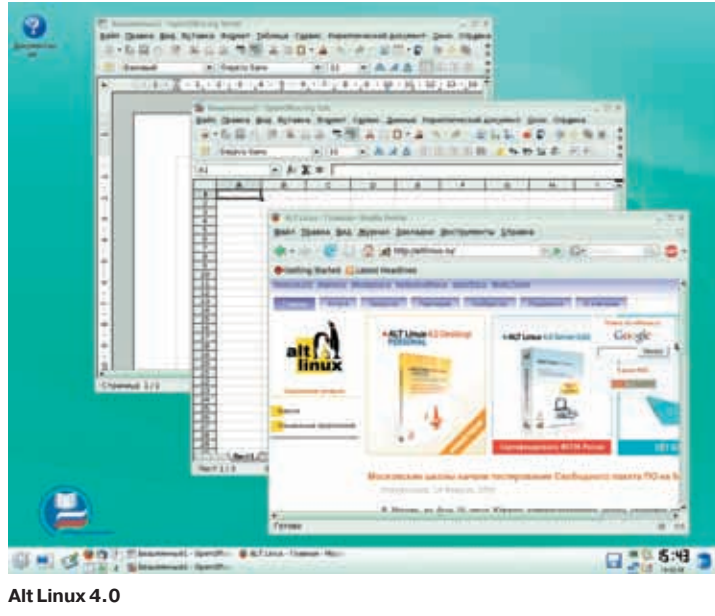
Документы

Безымянный1 - OpenOffice.org Writer

Файл Правка Вид Вставка Формат Таблица Сервис Управление документом Окно Справка

Страница 1 / 1

Безымянный1 - OpenOffice.org Calc

Файл Правка Вид Вставка Формат Сервис Данные Окно Справка

A1

A B C D E F G H I

Лист1

Лист 1 / 3

ALT Linux - Главная - Mozilla Firefox

Файл Правка Вид Журнал Закладки Инструменты Справка

http://altlinux.ru/

Getting Started Latest Headlines

alt linux

ALT Linux 4.0 Desktop PERSONAL

ALT Linux 4.0 Server

Google

Московские школы начали тестирование Свободного пакета ПО на б

Готово

Безымянный1 - OpenOffi... ALT Linux - Главная - Moz...

Безымянный1 - OpenOffi...

5:48

Alt Linux 4.0